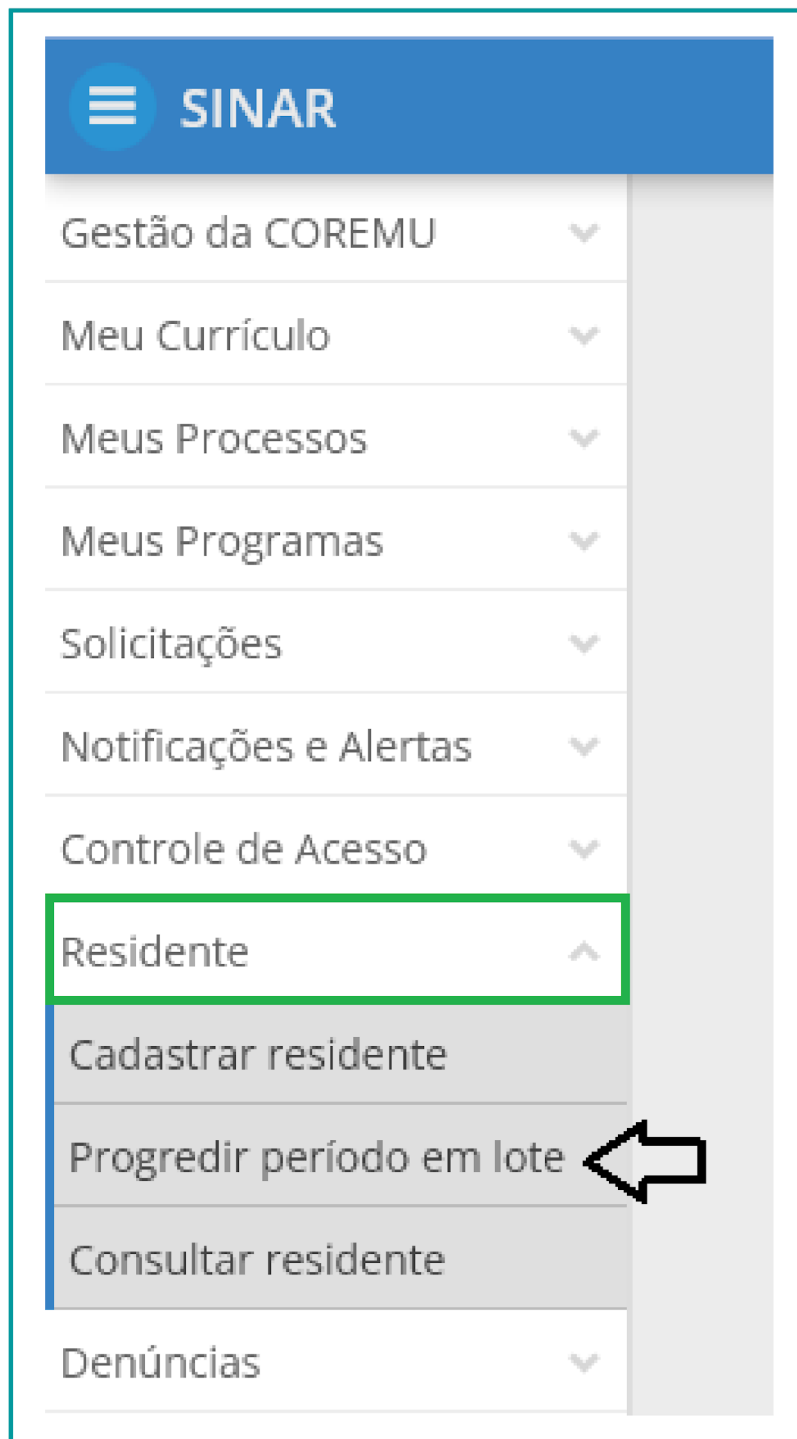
SINAR

Gestão da COREMU

Meu Currículo

Meus Processos

Meus Programas

Solicitações

Notificações e Alertas

Controle de Acesso

Residente

Cadastrar residente

Progredir período em lote

Consultar residente

Denúncias